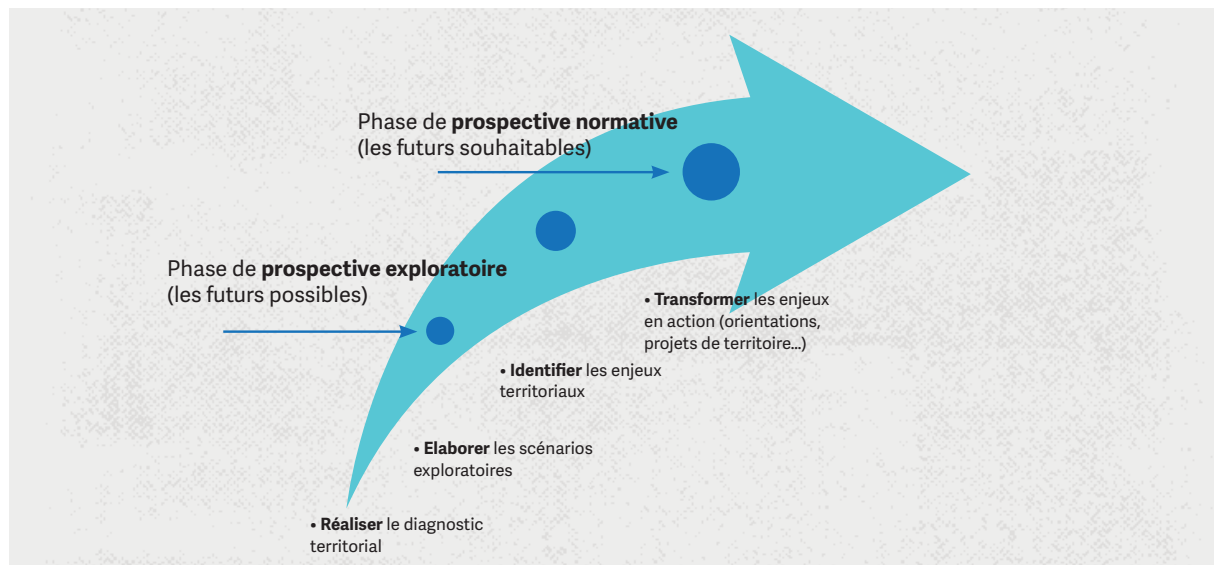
Phase de **prospective normative** (les futurs souhaitables)

Phase de **prospective exploratoire** (les futurs possibles)

• **Transformer** les enjeux en action (orientations, projets de territoire...)

• **Identifier** les enjeux territoriaux

• **Elaborer** les scénarios exploratoires

• **Réaliser** le diagnostic territorial